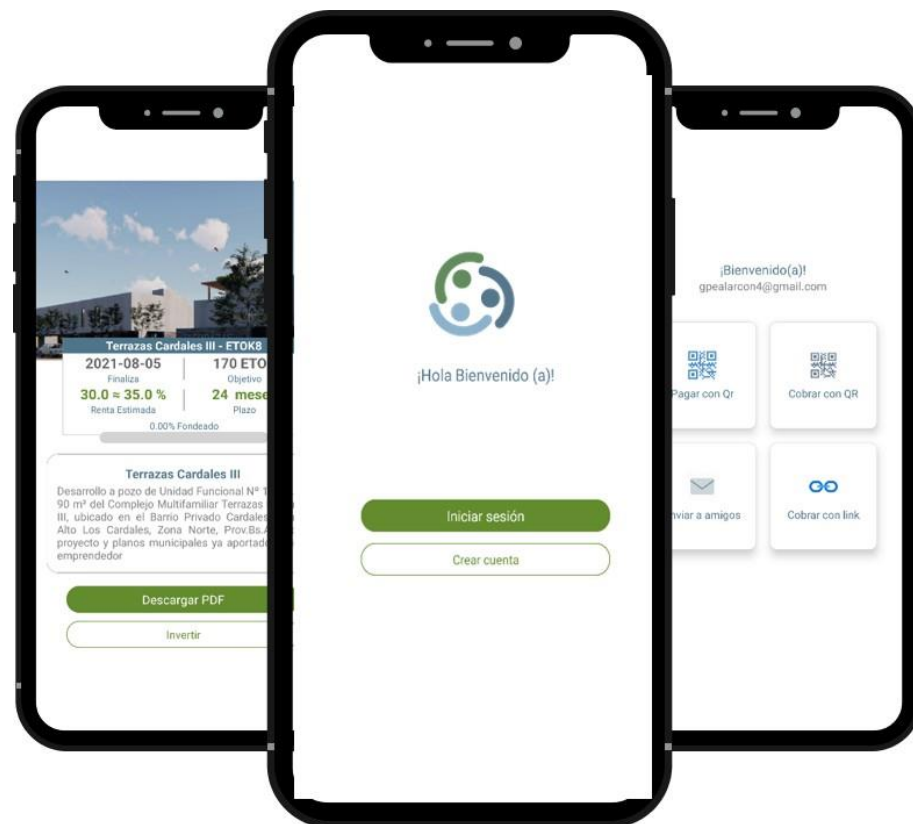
Terrazas Cardales III - ETOK8

2021-08-05
Finaliza

170 ETO
Objetivo

30.0 ≈ 35.0 %
Renta Estimada

24 mese
Plazo

0.00% Fondeado

Terrazas Cardales III

Desarrollo a pozo de Unidad Funcional Nº 1 90 m² del Complejo Multifamiliar Terrazas III, ubicado en el Barrio Privado Cardales Alto Los Cardales, Zona Norte, Prov.Bs.A proyecto y planos municipales ya aportad emprendedor

Descargar PDF

Invertir

¡Hola Bienvenido (a)!

Iniciar sesión

Crear cuenta

¡Bienvenido(a)!
gpealarcon4@gmail.com

Pagar con Qr

Cobrar con QR

nviar a amigos

Cobrar con link